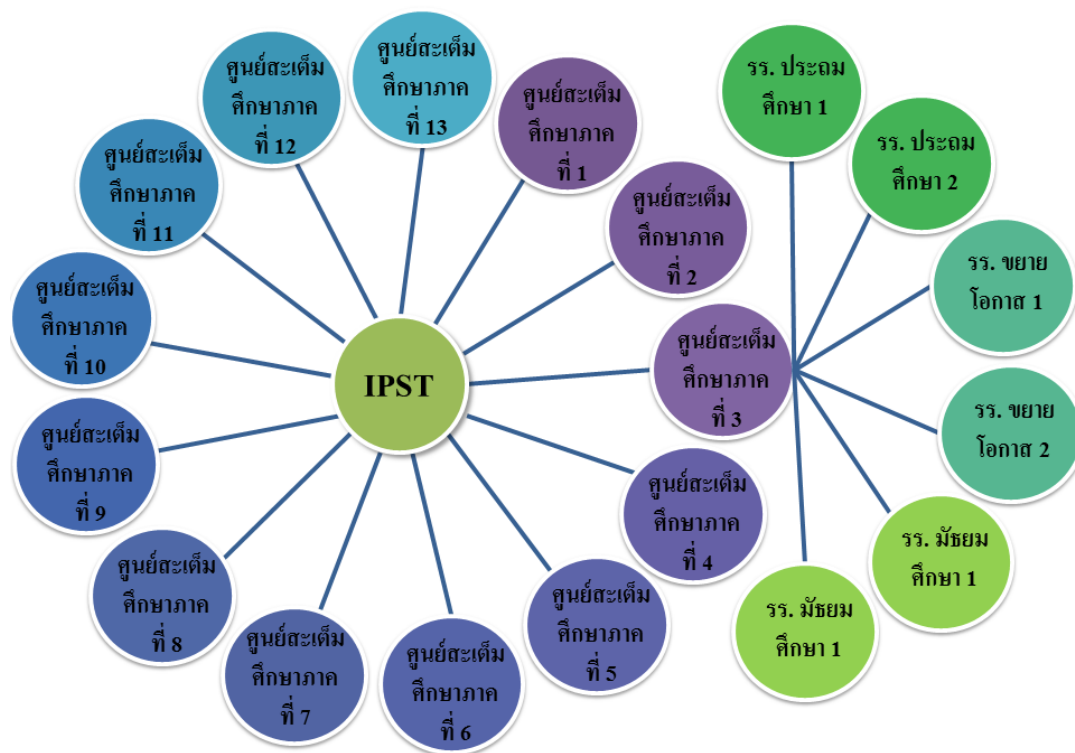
IPST

ศูนย์สะเต็มศึกษาภาค ที่ 1

ศูนย์สะเต็มศึกษาภาค ที่ 2

ศูนย์สะเต็มศึกษาภาค ที่ 3

ศูนย์สะเต็มศึกษาภาค ที่ 4

ศูนย์สะเต็มศึกษาภาค ที่ 5

ศูนย์สะเต็มศึกษาภาค ที่ 6

ศูนย์สะเต็มศึกษาภาค ที่ 7

ศูนย์สะเต็มศึกษาภาค ที่ 8

ศูนย์สะเต็มศึกษาภาค ที่ 9

ศูนย์สะเต็มศึกษาภาค ที่ 10

ศูนย์สะเต็มศึกษาภาค ที่ 11

ศูนย์สะเต็มศึกษาภาค ที่ 12

ศูนย์สะเต็มศึกษาภาค ที่ 13

รร. ประถมศึกษา 1

รร. ประถมศึกษา 2

รร. ขยายโอกาส 1

รร. ขยายโอกาส 2

รร. มัธยมศึกษา 1

รร. มัธยมศึกษา 1